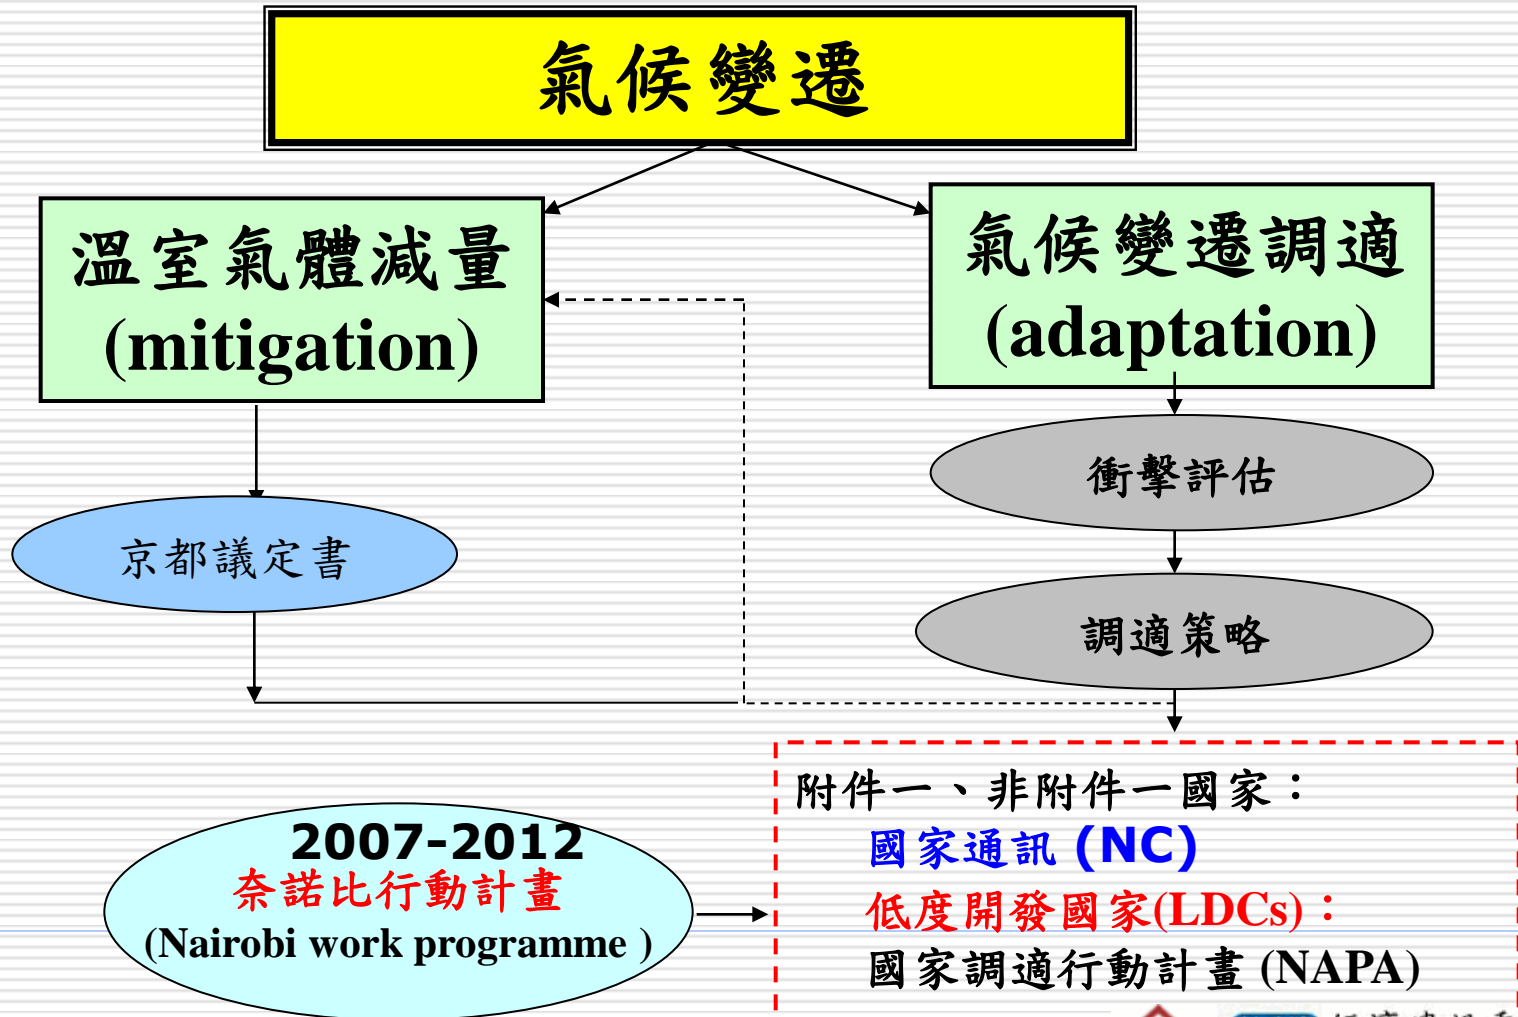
氣候變遷

溫室氣體減量 (mitigation)

氣候變遷調適 (adaptation)

衝擊評估

京都議定書

調適策略

附件一、非附件一國家：

國家通訊 (NC)

低度開發國家(LDCs)：

國家調適行動計畫 (NAPA)

2007-2012

奈諾比行動計畫

(Nairobi work programme )